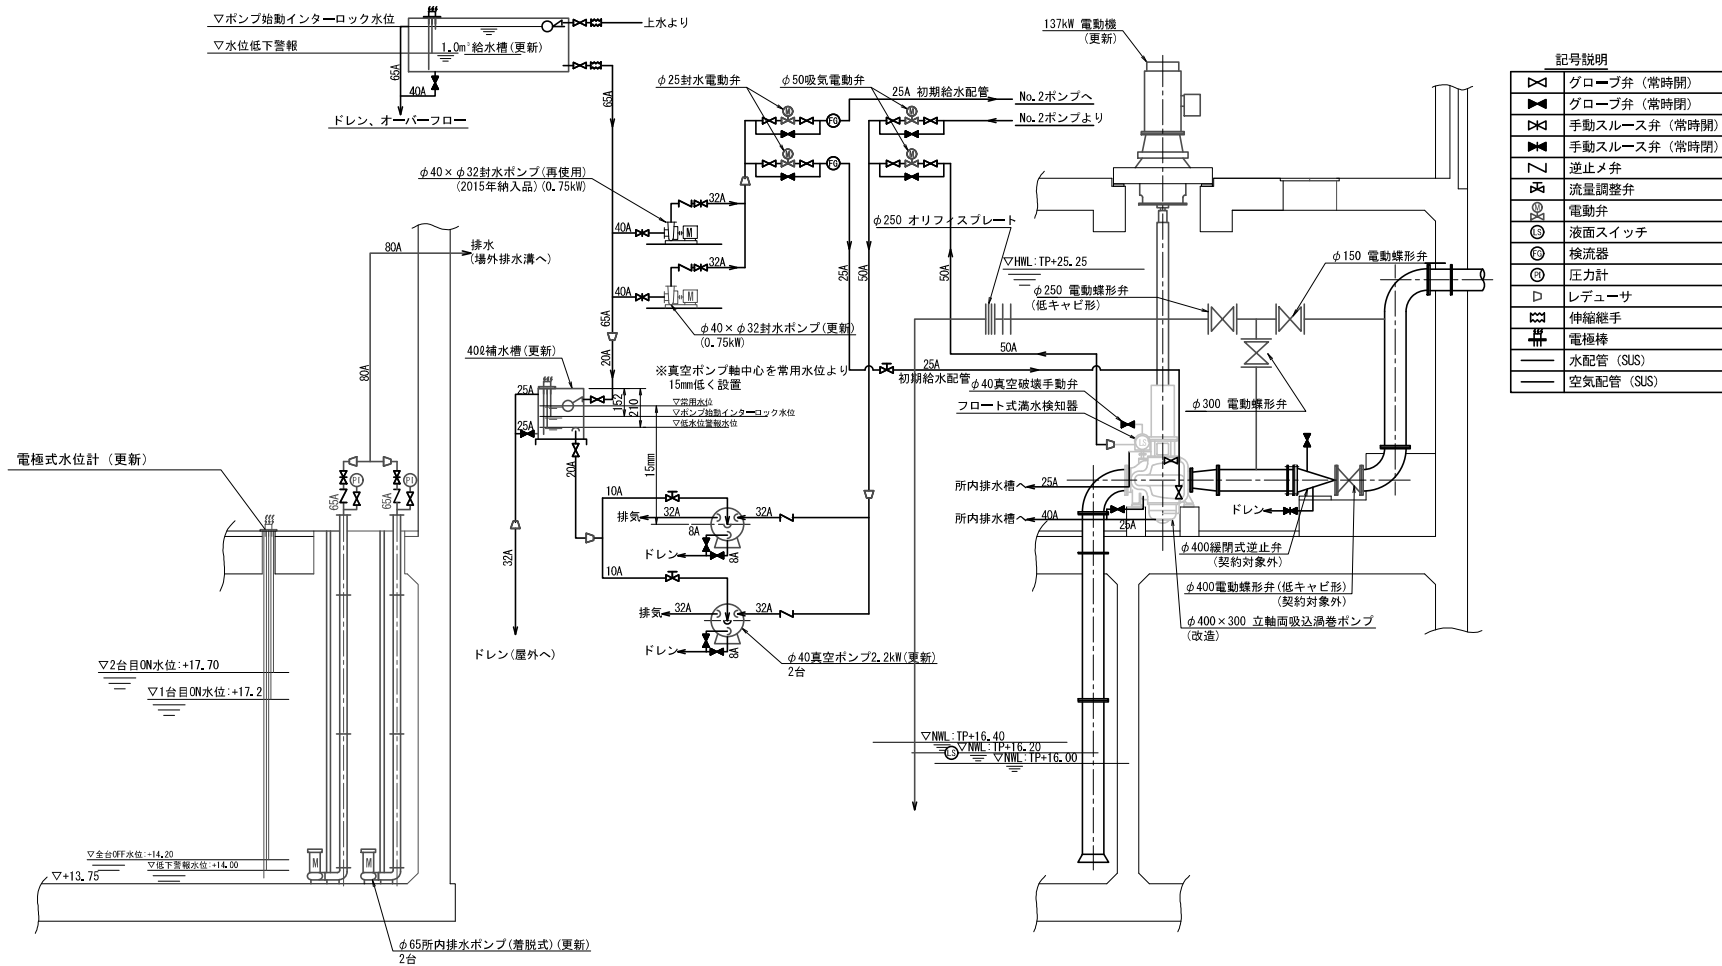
▽ポンプ始動インターロック水位
▽水位低下警報
1.0㎥給水槽(更新)
上水より
65A
40A
ドレン、オーバーフロー
65A
137kW 電動機
(更新)

記号説明

| | |
|---|---|
| | グローブ弁（常時開） |
| | グローブ弁（常時閉） |
| | 手動スルース弁（常時開） |
| | 手動スルース弁（常時閉） |
| | 逆止メ弁 |
| | 流量調整弁 |
| | 電動弁 |
| | 液面スイッチ |
| | 検流器 |
| | 圧力計 |
| | レデューサ |
| | 伸縮継手 |
| | 電極棒 |
| | 水配管（SUS） |
| | 空気配管（SUS） |

φ25封水電動弁
φ50吸気電動弁
25A 初期給水配管
No.2ポンプへ
No.2ポンプより
φ40×φ32封水ポンプ(再使用)
(2015年納入品)(0.75kW)
32A
40A
32A
40A
φ250 オリフィスプレート
φ40×φ32封水ポンプ(更新)
(0.75kW)
25A
50A
50A
▽HWL:TP+25.25
φ250 電動蝶形弁
(低キャビ形)
φ150 電動蝶形弁
80A
排水
(場外排水溝へ)
80A
65A
20A
40ℓ補水槽(更新)
※真空ポンプ軸中心を常用水位より
15mm低く設置
25A
初期給水配管
50A
φ40真空破壊手動弁
フロート式満水検知器
φ300 電動蝶形弁
25A
152
210
▽常用水位
▽ポンプ始動インターロック水位
▽低水位警報水位
25A
20A
15mm
電極式水位計（更新）
65A
65A
10A
排気
32A
32A
ドレン
8A
10A
排気
32A
32A
ドレン
8A
32A
ドレン(屋外へ)
φ40真空ポンプ2.2kW(更新)
2台
所内排水槽へ
25A
所内排水槽へ
40A
25A
ドレン
φ400緩閉式逆止弁
(契約対象外)
φ400電動蝶形弁(低キャビ形)
(契約対象外)
φ400×300 立軸両吸込渦巻ポンプ
(改造)
▽2台目ON水位:+17.70
▽1台目ON水位:+17.2
▽NWL:TP+16.40
▽NWL:TP+16.20
▽NWL:TP+16.00
▽全台OFF水位:+14.20
▽低下警報水位:+14.00
▽+13.75
φ65所内排水ポンプ(着脱式)(更新)
2台